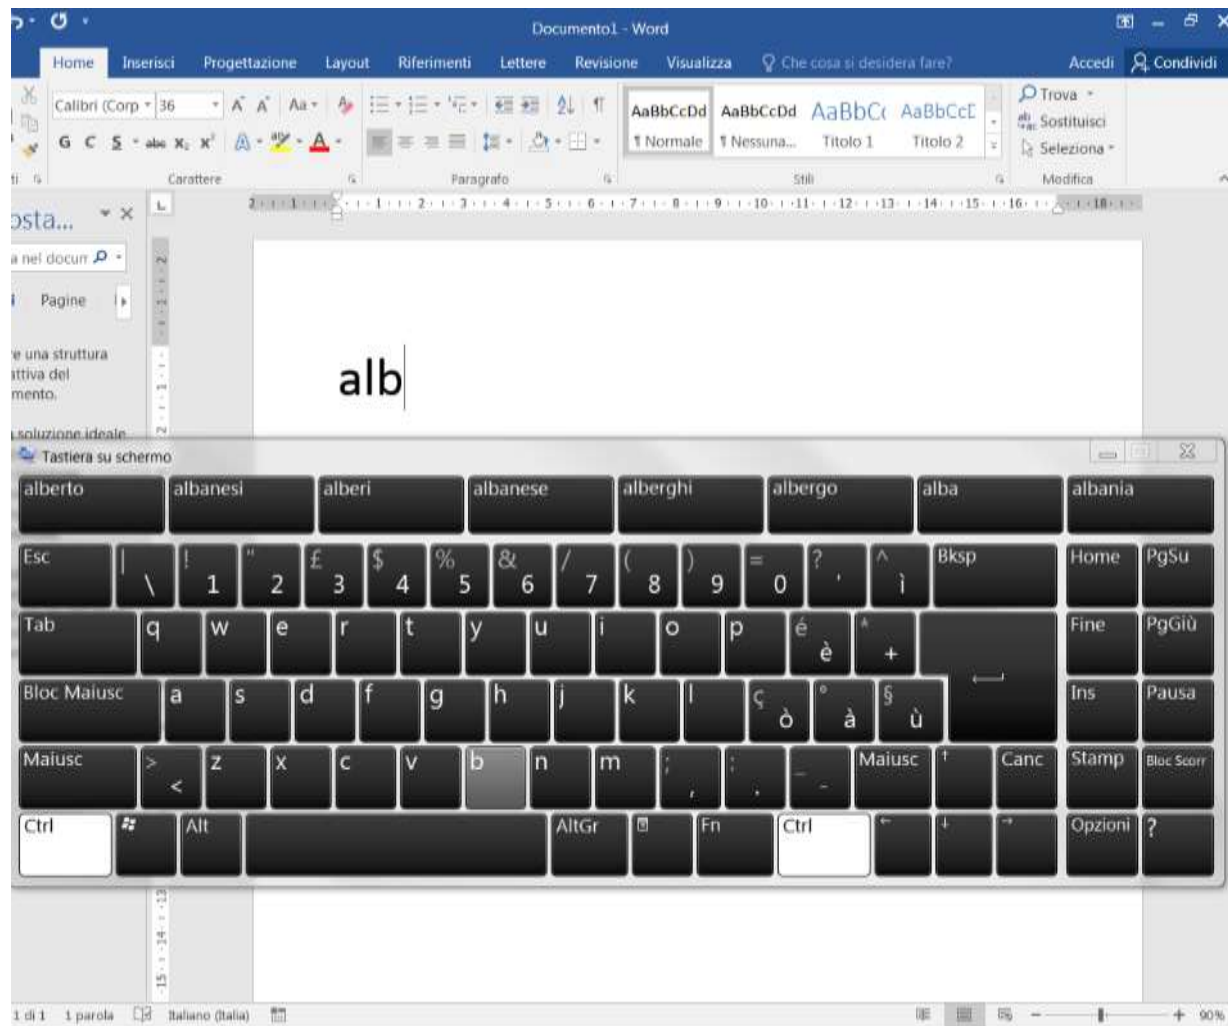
Documento1 - Word

Home Inserisci Progettazione Layout Riferimenti Lettere Revisione Visualizza Che cosa si desidera fare? Accedi Condividi

Calibri (Corp 36 A A Aa
G C S abc $x_2$ $x^2$ A
AaBbCcDd ¶ Normale
AaBbCcDd ¶ Nessuna...
AaBbC( Titolo 1
AaBbCcE Titolo 2
Trova
Sostituisci
Seleziona
Carattere Paragrafo Stili Modifica

osta...
a nel docum
Pagine
e una struttura
ttiva del
mento.
soluzione ideale

alb

Tastiera su schermo

alberto albanesi alberi albanese alberghi albergo alba albania

Esc | \ ! 1 " 2 £ 3 $ 4 % 5 & 6 / 7 ( 8 ) 9 = 0 ? ' ^ ì Bksp Home PgSu
Tab q w e r t y u i o p é è * + Fine PgGiù
Bloc Maiusc a s d f g h j k l ç ò ° à § ù Ins Pausa
Maiusc > < z x c v b n m ; , : . _ - Maiusc Canc Stamp Bloc Scorr
Ctrl Alt AltGr Fn Ctrl Opzioni ?

1 di 1 1 parola Italiano (Italia) 90%